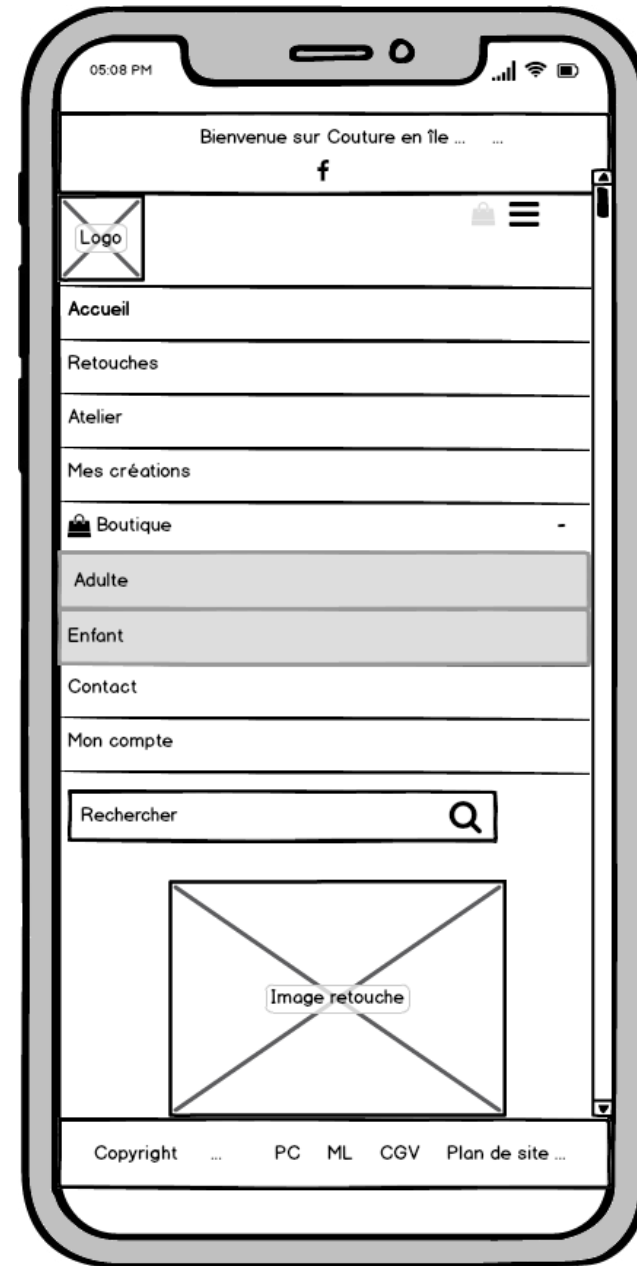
05:08 PM

Bienvenue sur Couture en île ... ...

f

Logo

Accueil

Retouches

Atelier

Mes créations

Boutique -

Adulte

Enfant

Contact

Mon compte

Rechercher

Image retouche

Copyright ... PC ML CGV Plan de site ...